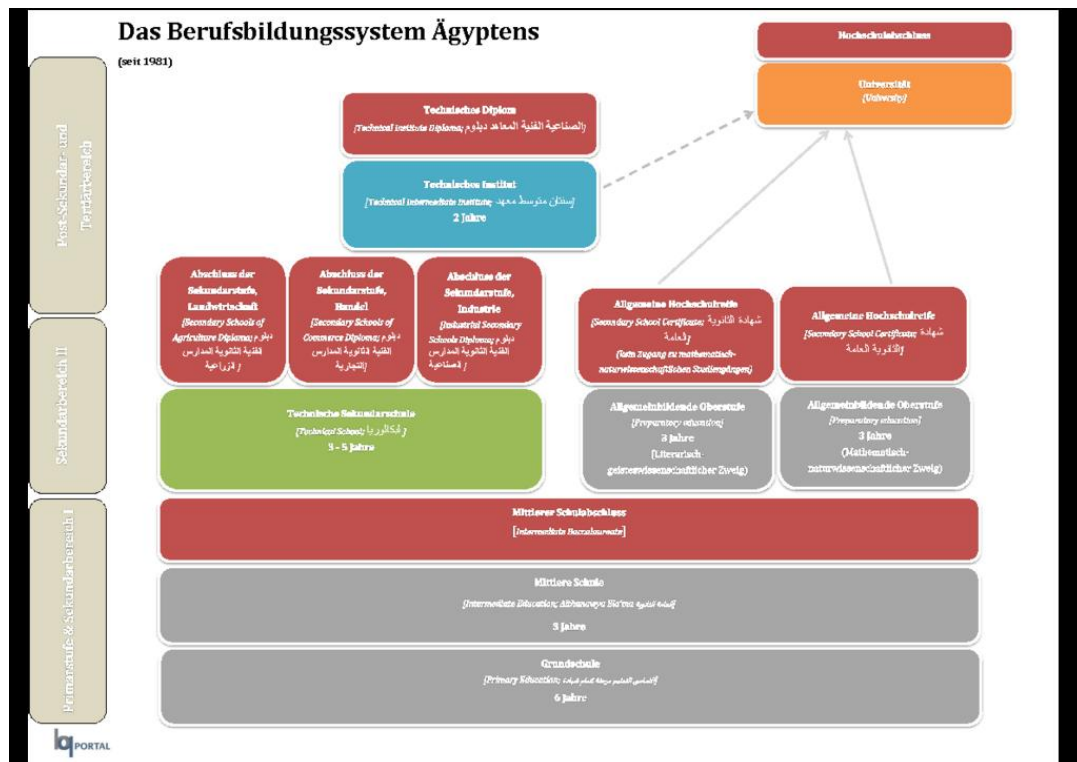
Das Berufsbildungssystem Ägyptens

(seit 1981)

Post-Sekundar- und Tertiärbereich

Sekundarbereich II

Primarstufe & Sekundarbereich I

Hochschulabschluss

Universität
[University]

Technisches Diplom
[Technical Institute Diploma; دبلوم المعاهد الفنية الصناعية]

Technisches Institut
[Technical Intermediate Institute; معهد متوسط سنتان]
2 Jahre

Abschluss der Sekundarstufe, Landwirtschaft
[Secondary Schools of Agriculture Diploma; دبلوم المدارس الثانوية الفنية الزراعية]

Abschluss der Sekundarstufe, Handel
[Secondary Schools of Commerce Diploma; دبلوم المدارس الثانوية الفنية التجارية]

Abschluss der Sekundarstufe, Industrie
[Industrial Secondary Schools Diploma; دبلوم المدارس الثانوية الفنية الصناعية]

Allgemeine Hochschulreife
[Secondary School Certificate; شهادة الثانوية العامة]
(kein Zugang zu mathematisch-naturwissenschaftlichen Studiengängen)

Allgemeine Hochschulreife
[Secondary School Certificate; شهادة الثانوية العامة]

Technische Sekundarschule
[Technical School; بكالوريا]
3 - 5 Jahre

Allgemeinbildende Oberstufe
[Preparatory education]
3 Jahre
(Literarisch-geisteswissenschaftlicher Zweig)

Allgemeinbildende Oberstufe
[Preparatory education]
3 Jahre
(Mathematisch-naturwissenschaftlicher Zweig)

Mittlerer Schulabschluss
[Intermediate Baccalaureate]

Mittlere Schule
[Intermediate Education; Althanawya Ela'ma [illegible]]
3 Jahre

Grundschule
[Primary Education; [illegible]]
6 Jahre

PORTAL